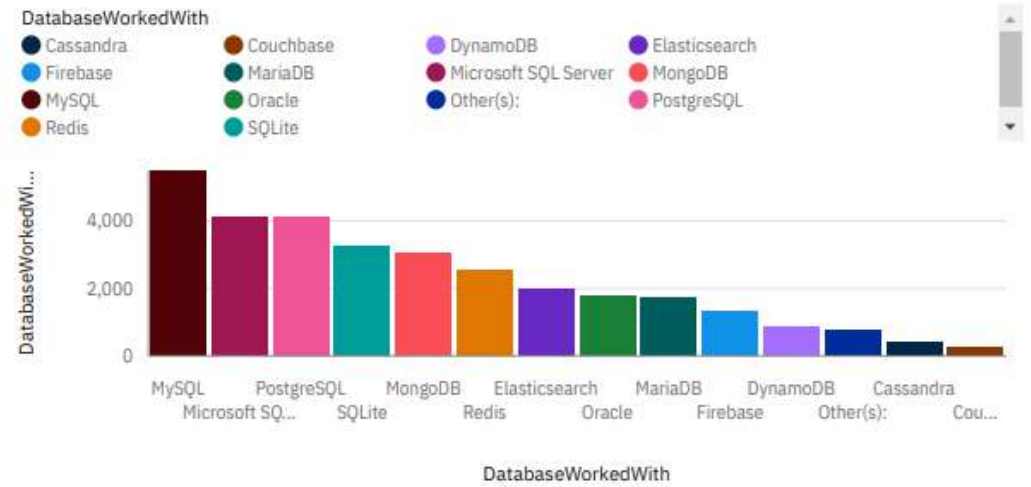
DatabaseWorkedWith

Cassandra
Couchbase
DynamoDB
Elasticsearch
Firebase
MariaDB
Microsoft SQL Server
MongoDB
MySQL
Oracle
Other(s):
PostgreSQL
Redis
SQLite

DatabaseWorkedWi...

4,000
2,000
0

MySQL
Microsoft SQ...
PostgreSQL
SQLite
MongoDB
Redis
Elasticsearch
Oracle
MariaDB
Firebase
DynamoDB
Other(s):
Cassandra
Cou...

DatabaseWorkedWith